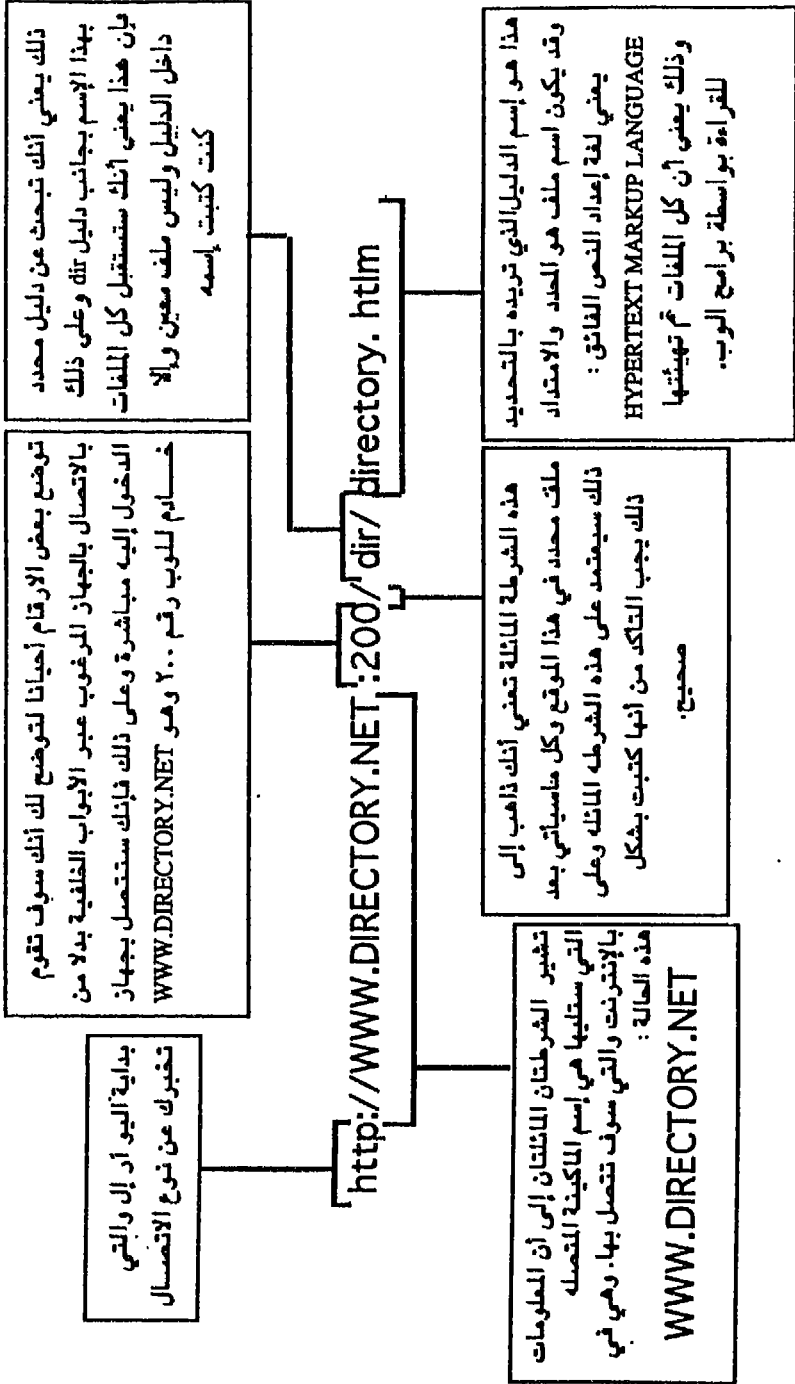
http://WWW.DIRECTORY.NET:200/dir/directory.htlm

بداية اليو آر إل والتي تخبرك عن نوع الاتصال

توضح بعض الارقام أحيانا لتوضح لك أنك سوف تقوم بالاتصال بالجهاز المرغوب عبر الابواب الخلفية بدلا من الدخول إليه مباشرة وعلى ذلك فإنك ستتصل بجهاز WWW.DIRECTORY.NET خادم للويب رقم ٢٠٠ وهو

ذلك يعني أنك تبحث عن دليل محدد بهذا الإسم بجانب دليل dir وعلى ذلك فإن هذا يعني أنك ستستقبل كل الملفات داخل الدليل وليس ملف معين وإلا كنت كتبت إسمه

هذا هو إسم الدليل الذي تريده بالتحديد وقد يكون اسم ملف هو الحدد والامتداد يعني لغة إعداد النص الفائق: HYPERTEXT MARKUP LANGUAGE وذلك يعني أن كل الملفات تم تهيئتها للقراءة بواسطة برامج الويب.

هذه الشرطة المائلة تعني أنك ذاهب إلى ملف محدد في هذا الموقع وكل ماسيأتي بعد ذلك سيعتمد على هذه الشرطة المائلة وعلى ذلك يجب التأكد من أنها كتبت بشكل صحيح.

تشير الشرطتان المائلتان إلى أن المعلومات التي ستليها هي إسم الماكينة المتصلة بالإنترنت والتي سوف تتصل بها. وهي في هذه الحالة:
WWW.DIRECTORY.NET